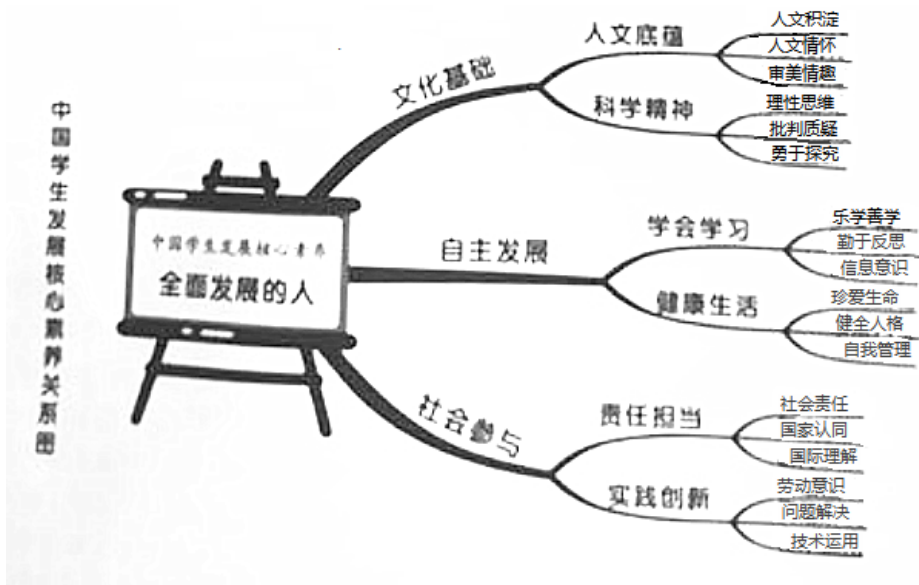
中国学生发展核心素养关系图

中国学生发展核心素养

全面发展的人

文化基础

人文底蕴

人文积淀

人文情怀

审美情趣

科学精神

理性思维

批判质疑

勇于探究

自主发展

学会学习

乐学善学

勤于反思

信息意识

健康生活

珍爱生命

健全人格

自我管理

社会参与

责任担当

社会责任

国家认同

国际理解

实践创新

劳动意识

问题解决

技术运用